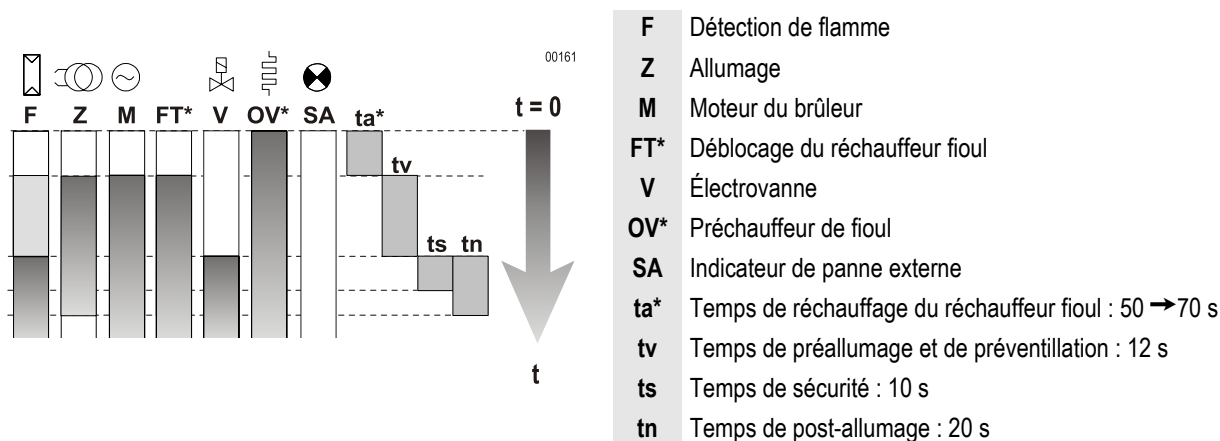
F Z M FT* V OV* SA ta*

00161

t = 0

tv

ts tn

t

| | |
|---|---|
| **F** | Détection de flamme |
| **Z** | Allumage |
| **M** | Moteur du brûleur |
| **FT*** | Déblocage du réchauffeur fioul |
| **V** | Électrovanne |
| **OV*** | Préchauffeur de fioul |
| **SA** | Indicateur de panne externe |
| **ta*** | Temps de réchauffage du réchauffeur fioul : 50 $\rightarrow$70 s |
| **tv** | Temps de préallumage et de préventillation : 12 s |
| **ts** | Temps de sécurité : 10 s |
| **tn** | Temps de post-allumage : 20 s |